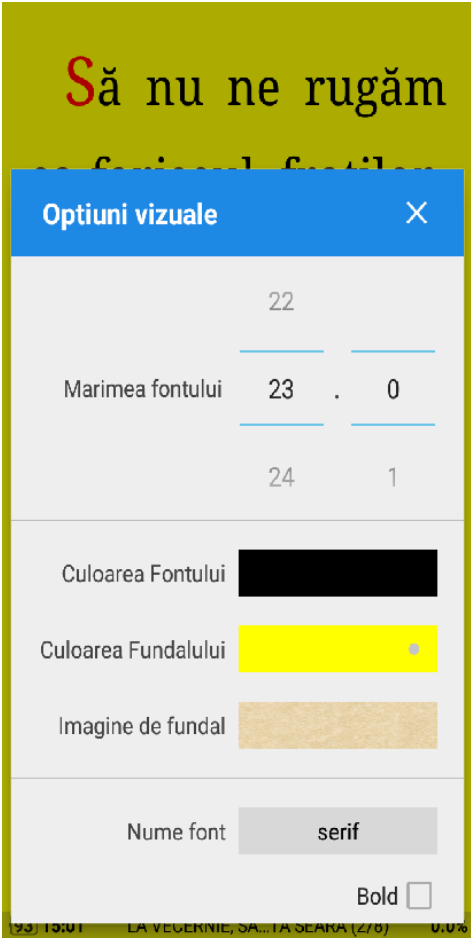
Să nu ne rugăm

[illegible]

Optiuni vizuale ×

22

Marimea fontului 23 . 0

24 1

Culoarea Fontului

Culoarea Fundalului

Imagine de fundal

Nume font serif

Bold

93 15:01 LA VECERNIE, SA...TA SEARA (2/8) 0.0%